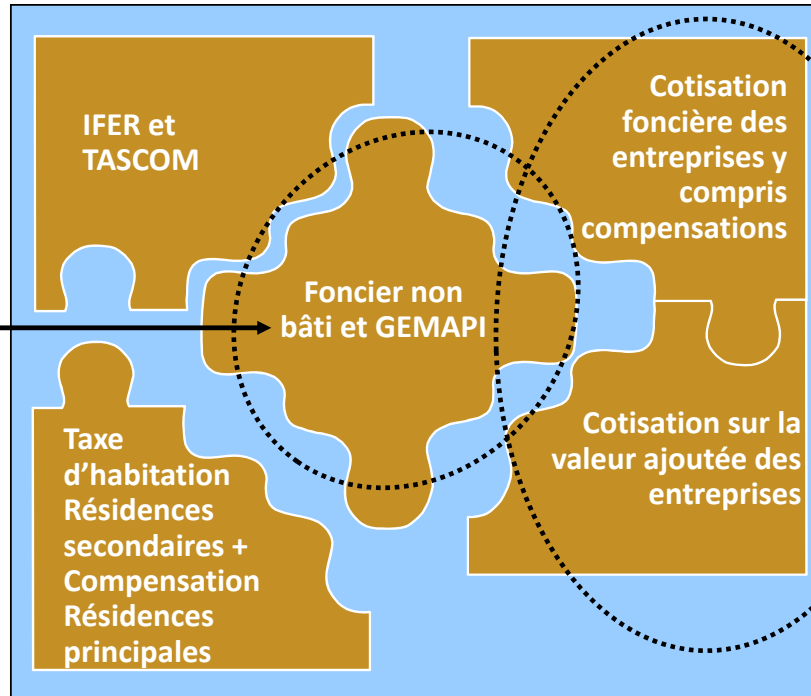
IFER et TASCOM

Cotisation foncière des entreprises y compris compensations

Foncier non bâti et GEMAPI

Taxe d'habitation Résidences secondaires + Compensation Résidences principales

Cotisation sur la valeur ajoutée des entreprises